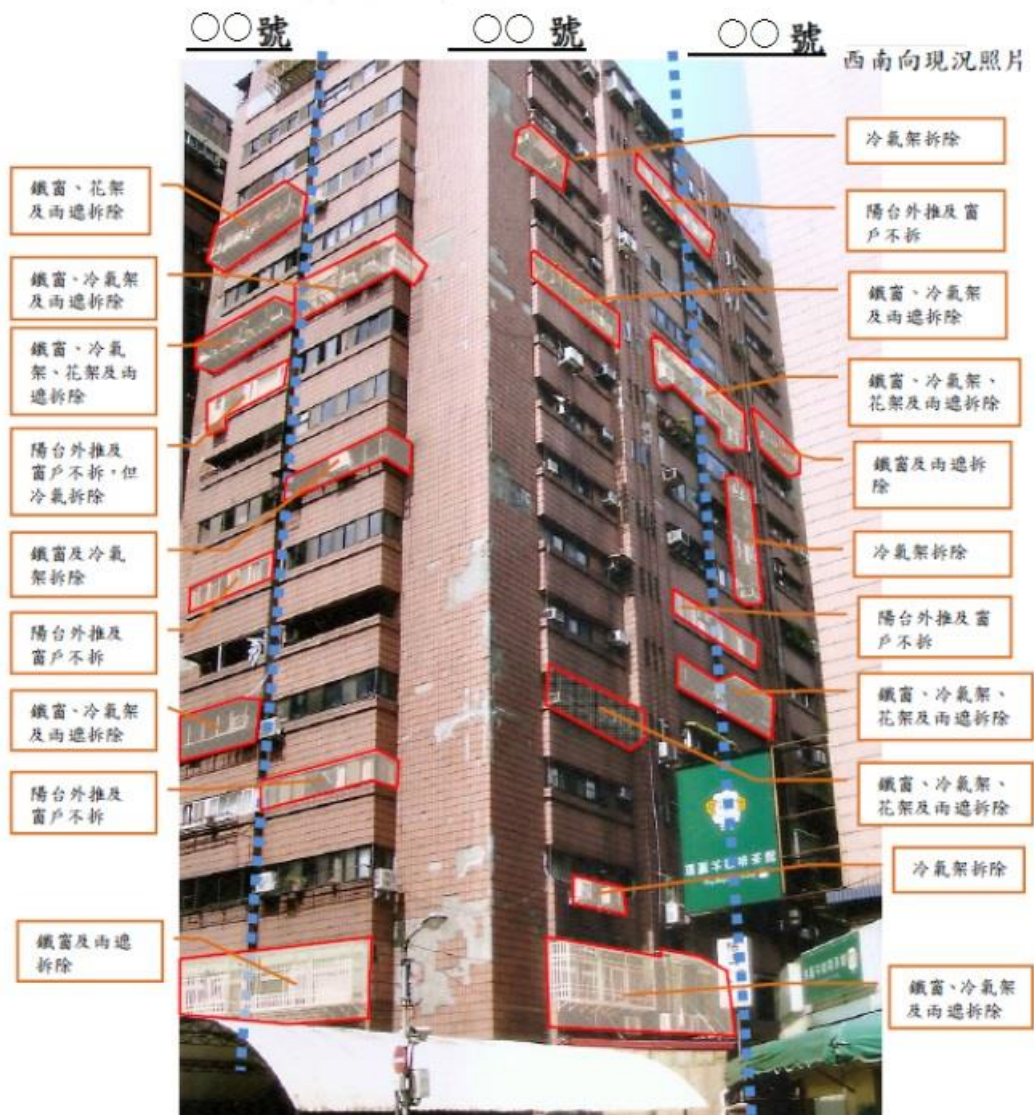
○○號　○○號　○○號

西南向現況照片

鐵窗、花架及雨遮拆除

鐵窗、冷氣架及雨遮拆除

鐵窗、冷氣架、花架及雨遮拆除

陽台外推及窗戶不拆，但冷氣架拆除

鐵窗及冷氣架拆除

陽台外推及窗戶不拆

鐵窗、冷氣架及雨遮拆除

陽台外推及窗戶不拆

鐵窗及雨遮拆除

冷氣架拆除

陽台外推及窗戶不拆

鐵窗、冷氣架及雨遮拆除

鐵窗、冷氣架、花架及雨遮拆除

鐵窗及雨遮拆除

冷氣架拆除

陽台外推及窗戶不拆

鐵窗、冷氣架、花架及雨遮拆除

鐵窗、冷氣架、花架及雨遮拆除

冷氣架拆除

鐵窗、冷氣架及雨遮拆除

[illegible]